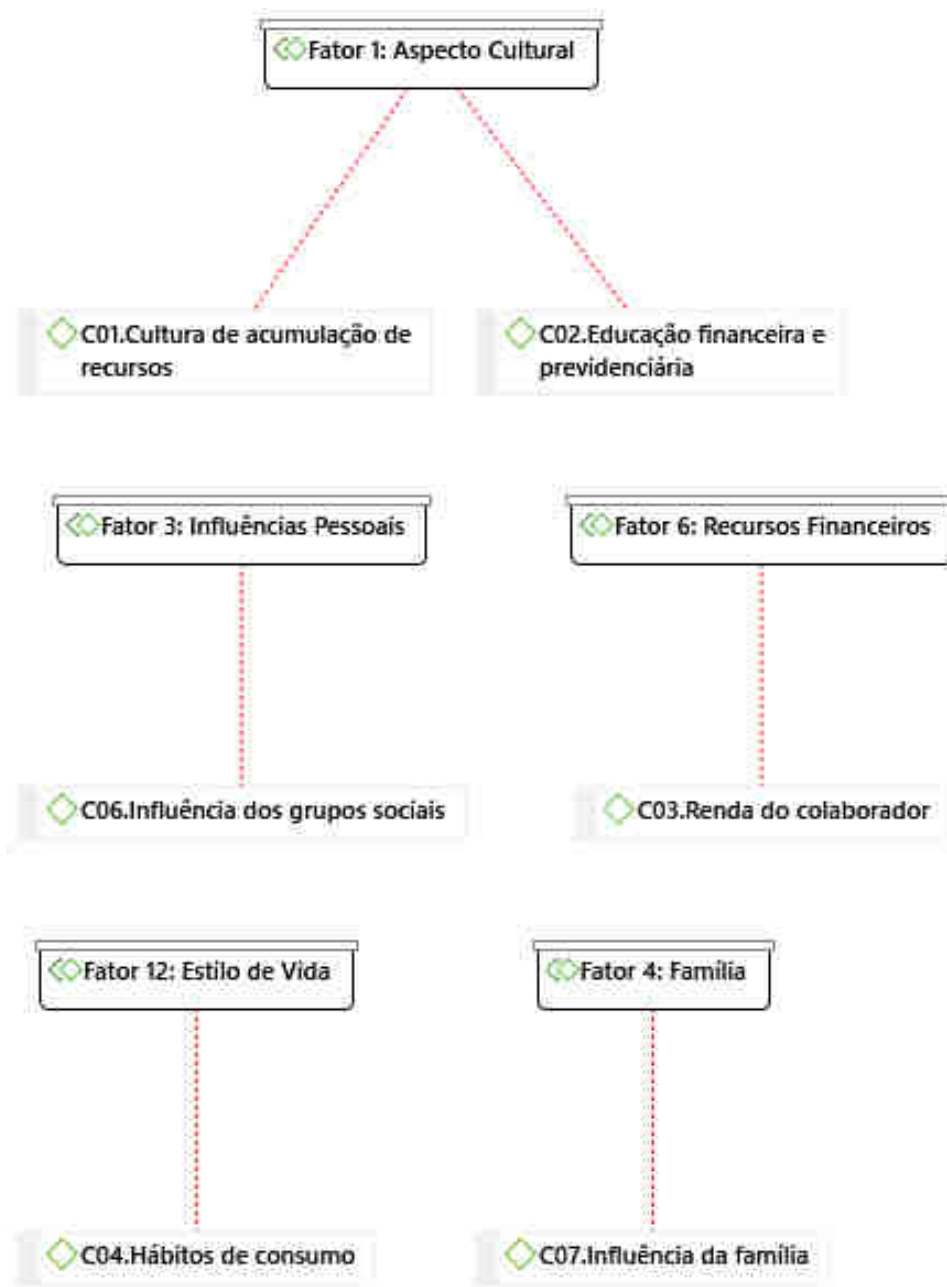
Fator 1: Aspecto Cultural

C01.Cultura de acumulação de recursos

C02.Educação financeira e previdenciária

Fator 3: Influências Pessoais

Fator 6: Recursos Financeiros

C06.Influência dos grupos sociais

C03.Renda do colaborador

Fator 12: Estilo de Vida

Fator 4: Família

C04.Hábitos de consumo

C07.Influência da família